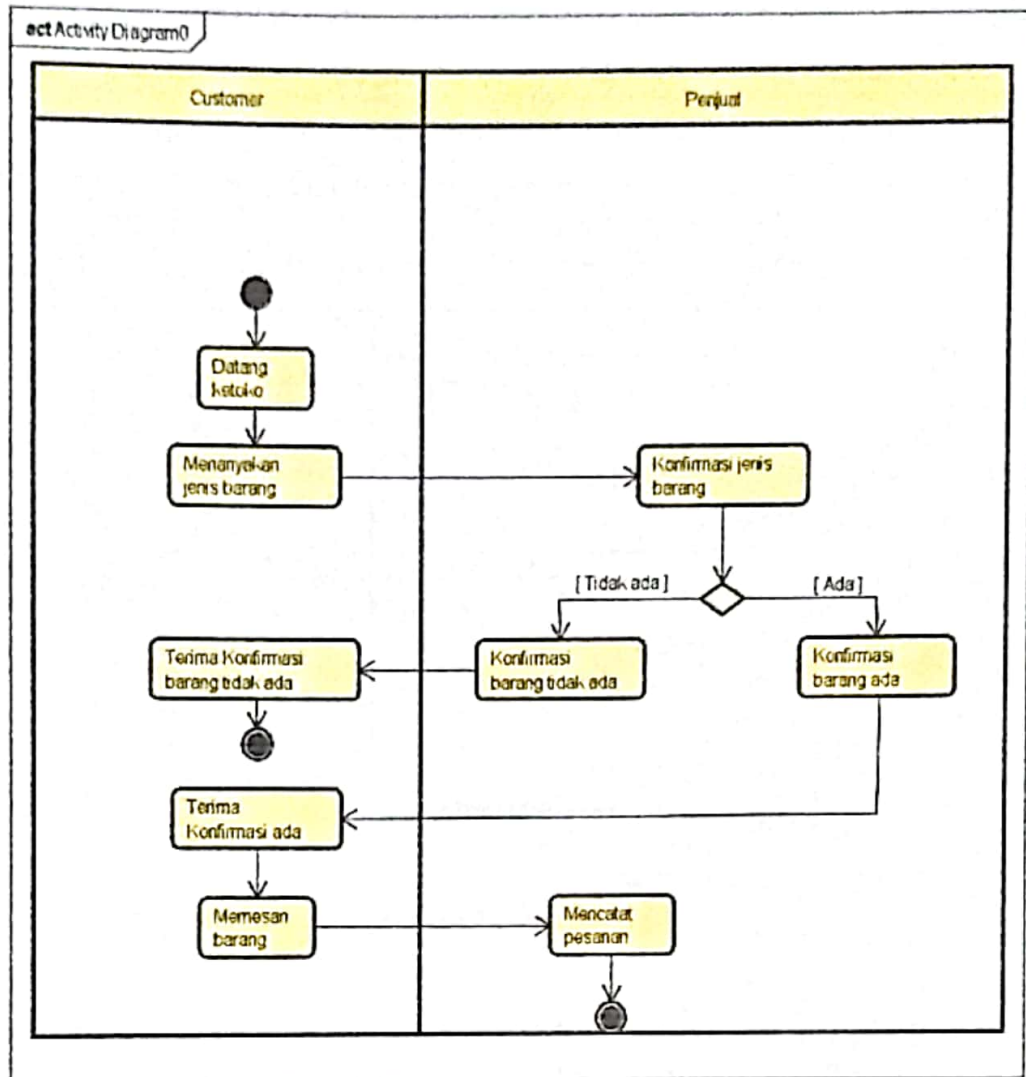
act Activity Diagram0

Customer

Penjual

Datang ketoko

Menanyakan jenis barang

Konfirmasi jenis barang

[ Tidak ada ]

[ Ada ]

Terima Konfirmasi barang tidak ada

Konfirmasi barang tidak ada

Konfirmasi barang ada

Terima Konfirmasi ada

Memesan barang

Mencatat pesanan